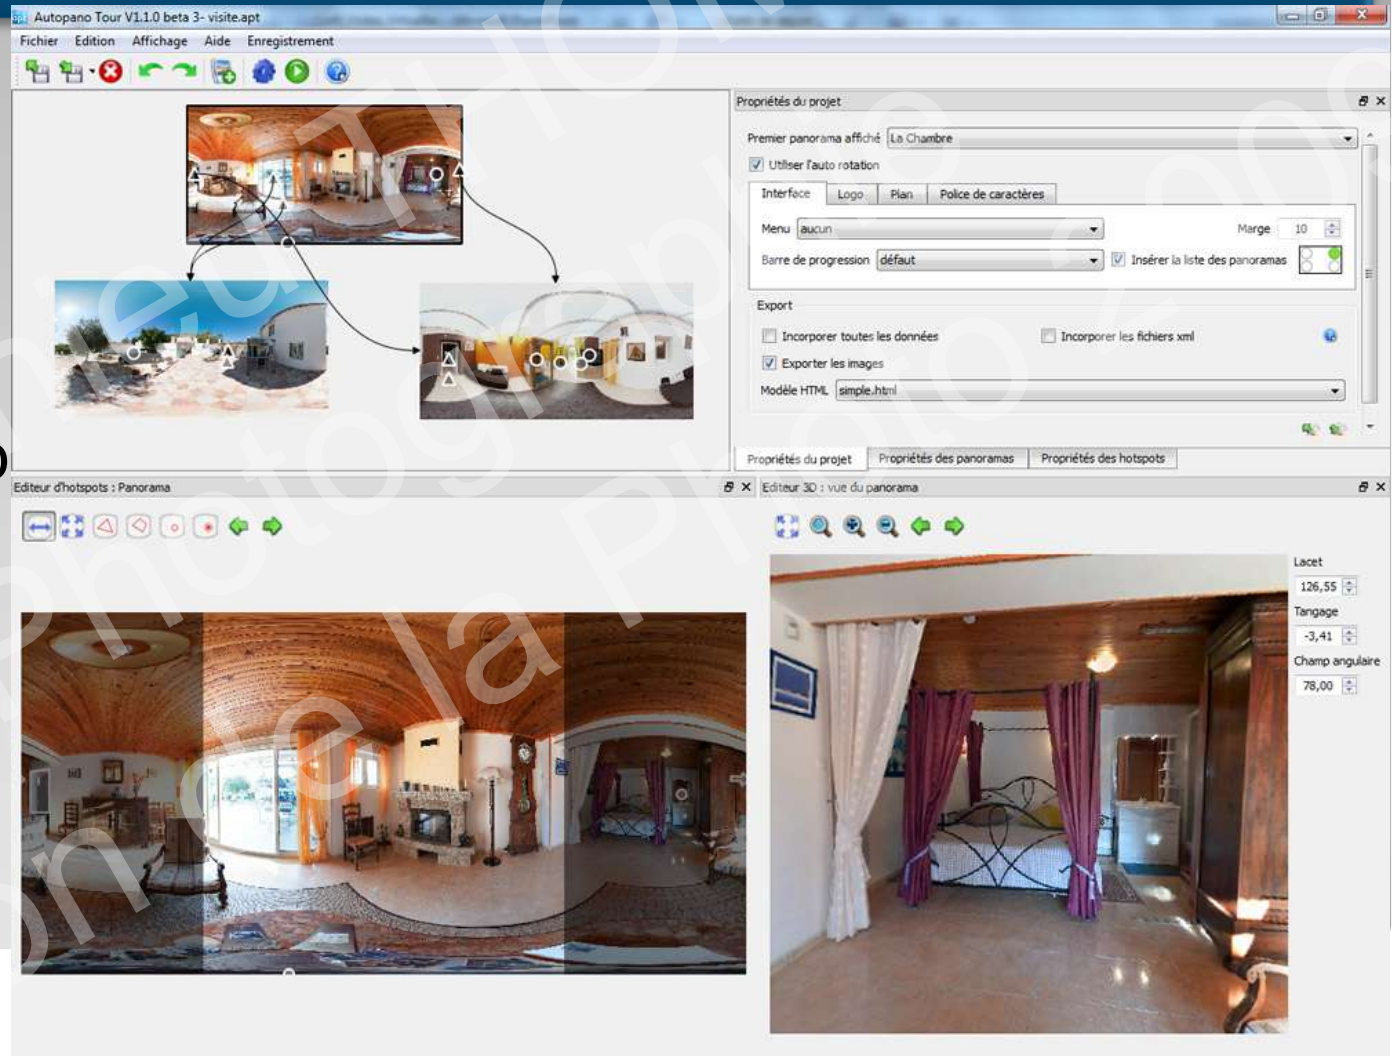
Autopano Tour V1.1.0 beta 3- visite.apt

Fichier Edition Affichage Aide Enregistrement

Propriétés du projet

Premier panorama affiché La Chambre

Utiliser l'auto rotation

Interface Logo Plan Police de caractères

Menu aucun

Marge 10

Barre de progression défaut

Insérer la liste des panoramas

Export

Incorporer toutes les données

Incorporer les fichiers xml

Exporter les images

Modèle HTML simple.html

Propriétés du projet Propriétés des panoramas Propriétés des hotspots

Editeur d'hotspots : Panorama

Editeur 3D : vue du panorama

Lacet
126,55
Tangage
-3,41
Champ angulaire
78,00